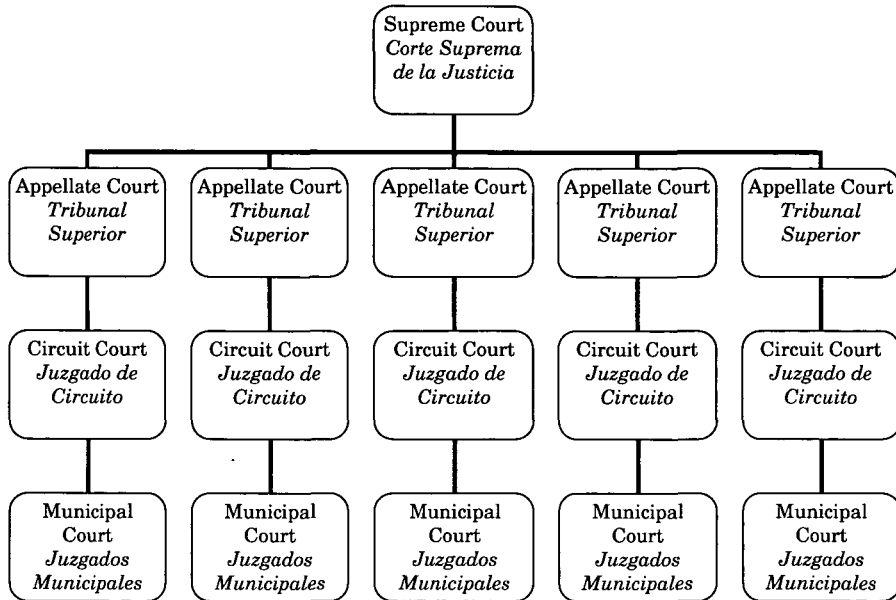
Supreme Court
*Corte Suprema de la Justicia*

Appellate Court
*Tribunal Superior*

Appellate Court
*Tribunal Superior*

Appellate Court
*Tribunal Superior*

Appellate Court
*Tribunal Superior*

Appellate Court
*Tribunal Superior*

Circuit Court
*Juzgado de Circuito*

Circuit Court
*Juzgado de Circuito*

Circuit Court
*Juzgado de Circuito*

Circuit Court
*Juzgado de Circuito*

Circuit Court
*Juzgado de Circuito*

Municipal Court
*Juzgados Municipales*

Municipal Court
*Juzgados Municipales*

Municipal Court
*Juzgados Municipales*

Municipal Court
*Juzgados Municipales*

Municipal Court
*Juzgados Municipales*